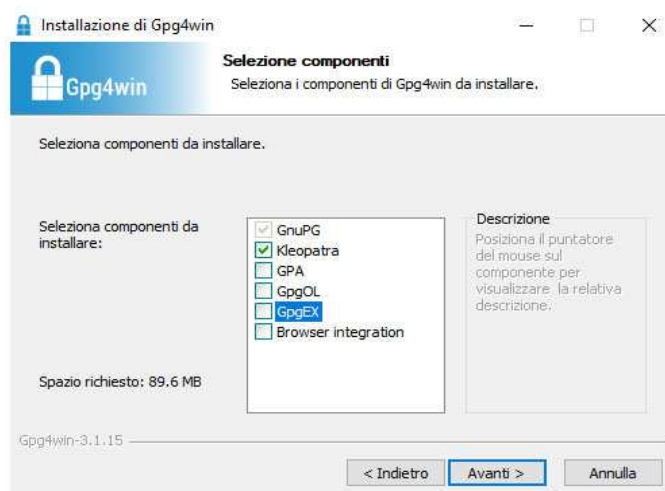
Installazione di Gpg4win

Gpg4win

Selezione componenti
Seleziona i componenti di Gpg4win da installare.

Seleziona componenti da installare.

Seleziona componenti da installare:

GnuPG
Kleopatra
GPA
GpgOL
GpgEX
Browser integration

Descrizione
Posiziona il puntatore del mouse sul componente per visualizzare la relativa descrizione.

Spazio richiesto: 89.6 MB

Gpg4win-3.1.15

< Indietro
Avanti >
Annulla